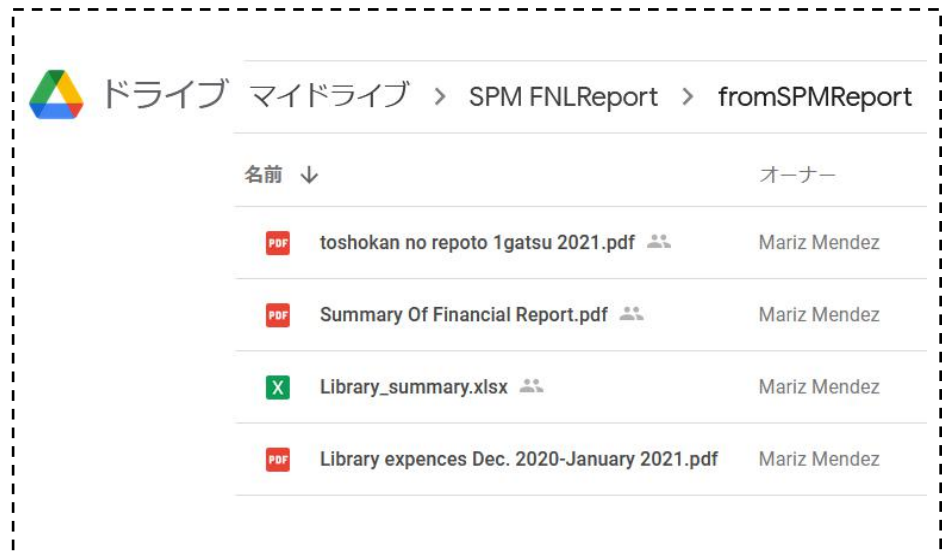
ドライブ マイドライブ > SPM FNLReport > fromSPMReport

| 名前 ↓ | オーナー |
|---|---|
| PDF toshokan no repoto 1gatsu 2021.pdf | Mariz Mendez |
| PDF Summary Of Financial Report.pdf | Mariz Mendez |
| X Library_summary.xlsx | Mariz Mendez |
| PDF Library expences Dec. 2020-January 2021.pdf | Mariz Mendez |